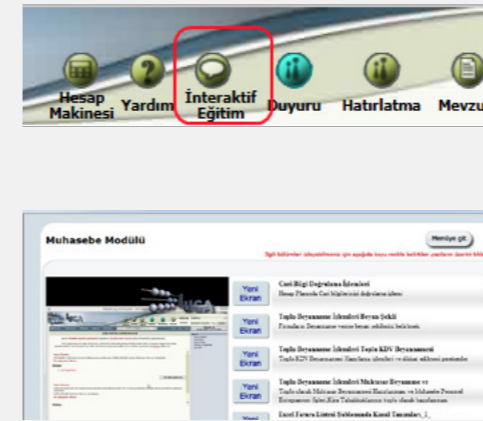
Hesap Makinesi Yardım İnteraktif Eğitim Duyuru Hatırlatma Mevzu

Muhasebe Modülü

Menüye git

İlgili bölümleri izleyebilmeniz için aşağıda bulu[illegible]

Yeni Ekran

Cari Bilgi Doğrulama İşlemleri
Hesap Planında Cari bilgilerinizi doğrulama işlemi

Yeni Ekran

Toplu Beyanname İşlemleri Beyan Şekli
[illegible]

Yeni Ekran

Toplu Beyanname İşlemleri Toplu KDV Beyannamesi
Toplu KDV Beyannamesi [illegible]

Yeni Ekran

Toplu Beyanname İşlemleri Muhtasar Beyanname
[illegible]

Yeni

Excel Fatura Listesi Şablonunda Kanal Tanımları_1